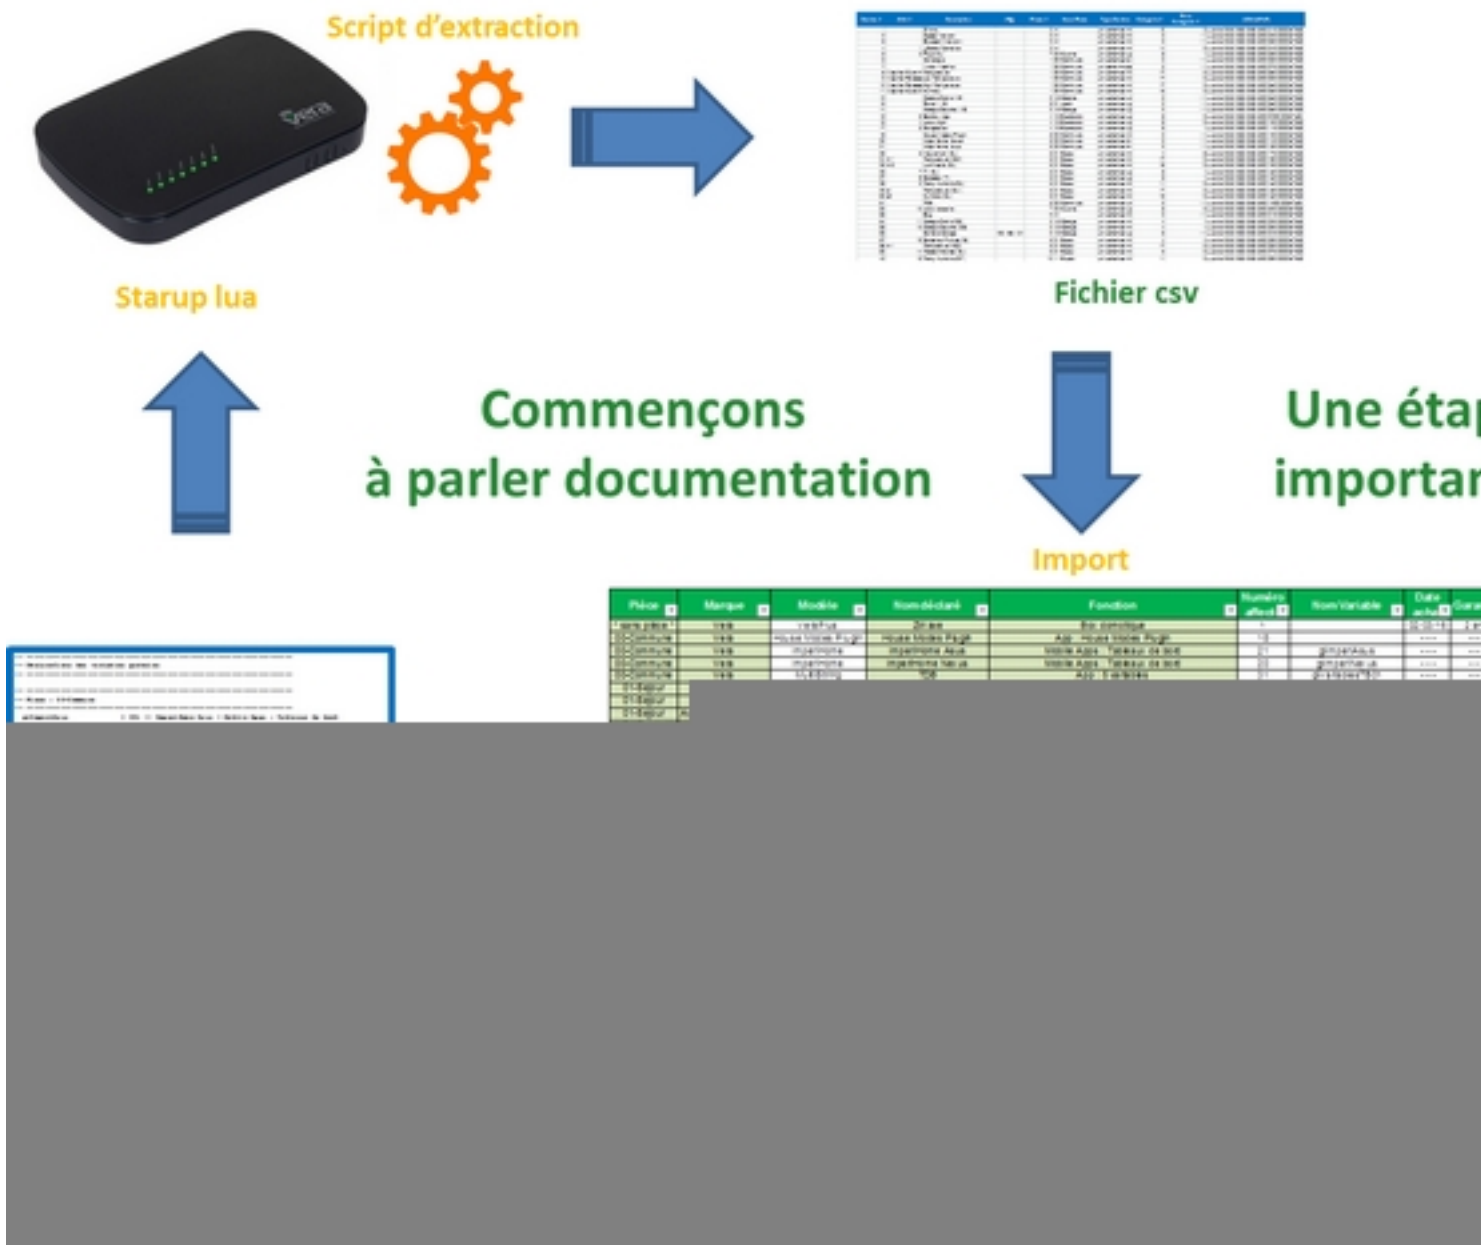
Script d'extraction

Starup lua

Fichier csv

Commençons à parler documentation

Une étap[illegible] importan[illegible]

Import

| Pièce | Marque | Modèle | Nom déclaré | Fonction | Numéro affect | Nom Variable | Date achat | Gara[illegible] |
|---|---|---|---|---|---|---|---|---|
| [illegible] | Vera | VeraPlus | Zibase | Box domotique | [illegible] | | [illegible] | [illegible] |
| 00-Commune | Vera | House Modes Plugin | House Modes Plugin | App : House Modes Plugin | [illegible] | | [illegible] | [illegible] |
| 00-Commune | Vera | Imperihome | Imperihome Asus | Mobile Apps : Tableau de bord | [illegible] | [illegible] | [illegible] | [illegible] |
| 00-Commune | Vera | Imperihome | Imperihome Nexus | Mobile Apps : Tableau de bord | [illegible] | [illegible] | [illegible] | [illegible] |
| 00-Commune | Vera | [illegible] | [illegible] | App : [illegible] | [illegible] | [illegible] | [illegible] | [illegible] |